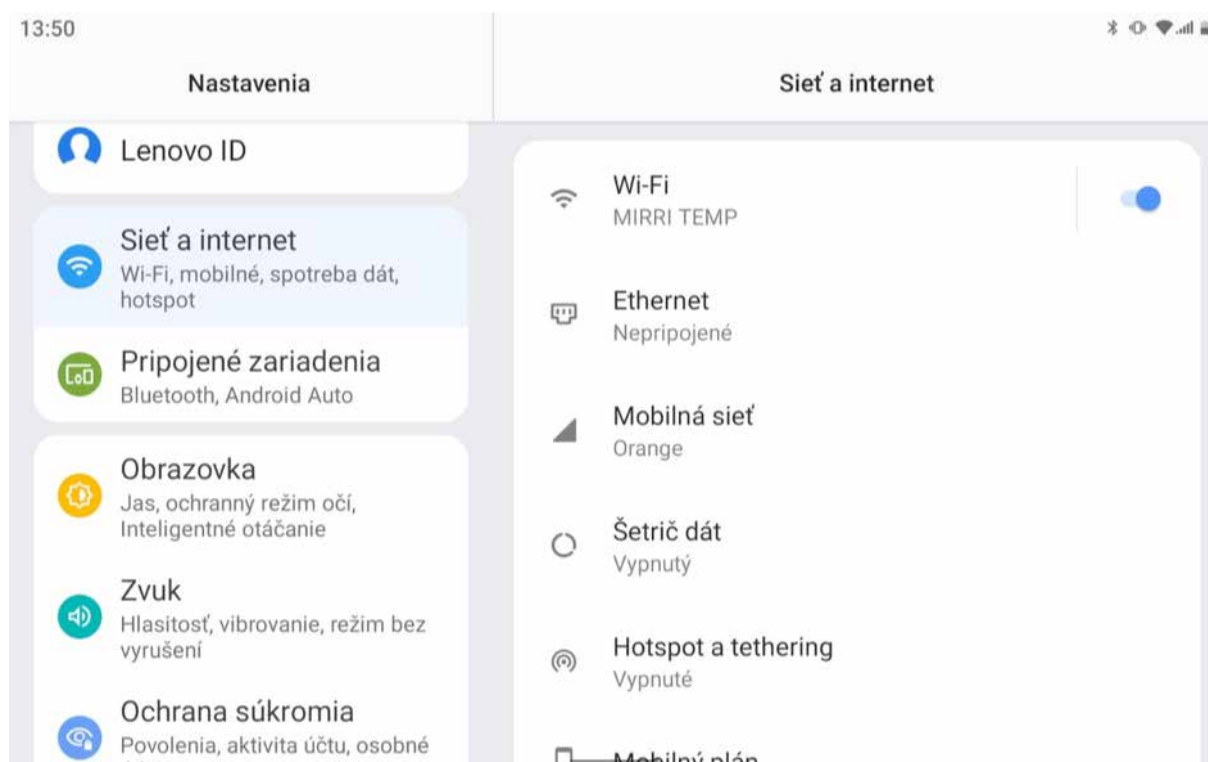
13:50

Nastavenia

Sieť a internet

Lenovo ID

Sieť a internet
Wi-Fi, mobilné, spotreba dát, hotspot

Pripojené zariadenia
Bluetooth, Android Auto

Obrazovka
Jas, ochranný režim očí, Inteligentné otáčanie

Zvuk
Hlasitosť, vibrovanie, režim bez vyrušení

Ochrana súkromia
Povolenia, aktivita účtu, osobné

Wi-Fi
MIRRI TEMP

Ethernet
Nepripojené

Mobilná sieť
Orange

Šetrič dát
Vypnutý

Hotspot a tethering
Vypnuté

Mobilný plán